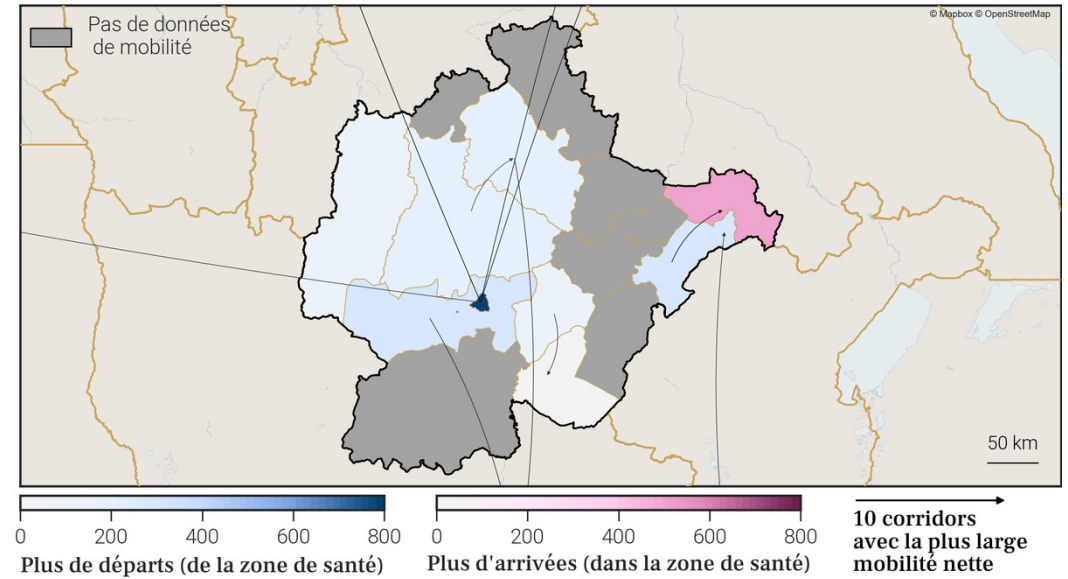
Pas de données de mobilité

© Mapbox © OpenStreetMap

50 km

0 200 400 600 800
Plus de départs (de la zone de santé)

0 200 400 600 800
Plus d'arrivées (dans la zone de santé)

10 corridors avec la plus large mobilité nette